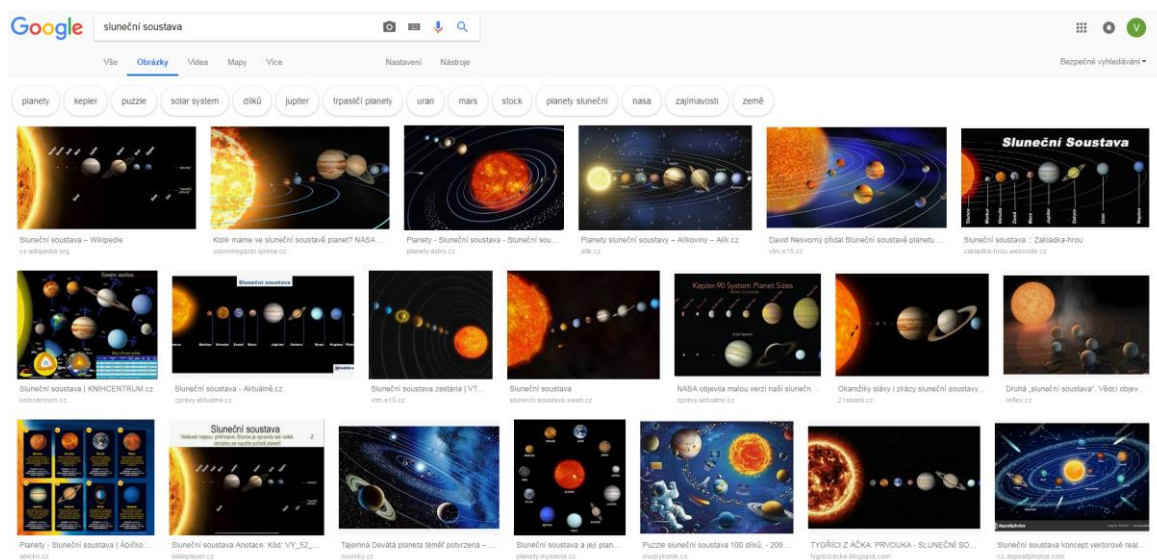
Google
sluneční soustava

V

Vše Obrázky Videa Mapy Více Nastavení Nástroje

Bezpečné vyhledávání

planety kepler puzzle solar system dílků jupiter trpasličí planety uran mars stock planety sluneční nasa zajímavosti země

Sluneční Soustava

Sluneční soustava – Wikipedie
cs.wikipedia.org

Kolik máme ve sluneční soustavě planet? NASA ...
zoommagazin.iprima.cz

Planety - Sluneční soustava - Sluneční sou...
planety.astro.cz

Planety sluneční soustavy – Alikoviny – Alík.cz
alik.cz

David Nesvorný přidal Sluneční soustavě planetu ...
vtm.e15.cz

Sluneční soustava :: Zakladka-hrou
zakladka-hrou.webnode.cz

Sluneční soustava

Kepler-90 System Planet Sizes

Sluneční soustava | KNIHCENTRUM.cz
knihcentrum.cz

Sluneční soustava - Aktuálně.cz
zpravy.aktualne.cz

Sluneční soustava zestárla | VT...
vtm.e15.cz

Sluneční soustava
slunecni.soustava.sweb.cz

NASA objevila malou verzi naší slunečn...
zpravy.aktualne.cz

Okamžiky slávy i zkázy sluneční soustavy...
21stoleti.cz

Druhá „sluneční soustava". Vědci objev...
reflex.cz

Sluneční soustava

Planety - Sluneční soustava | Abíčko:...
abicko.cz

Sluneční soustava Anotace: Kód: VY_52_...
slideplayer.cz

Tajemná Devátá planeta téměř potvrzena – ...
novinky.cz

Sluneční soustava a její plan...
planety.mysteria.cz

Puzzle sluneční soustava 100 dílků, - 209...
modrykonik.cz

TYGŘÍCI Z ÁČKA: PRVOUKA - SLUNEČNÍ SO...
tygriciacka.blogspot.com

Sluneční soustava koncept vektorové real...
cz.depositphotos.com